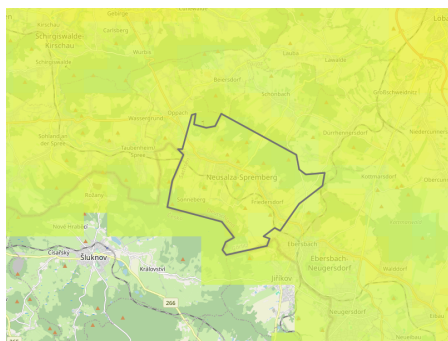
Gebirge
Schirgiswalde-Kirschau
Cunewalde
Lawalde
Wurbis
Schönbach
Großschweidnitz
Beiersdorf
Sohland an der Spree
Taubenheim/Spree
Dürrhennersdorf
Niedercunnersdorf
Neusalza-Spremberg
Rosenhain
Kottmarsdorf
Friedersdorf
Ebersbach-Neugersdorf
Walddorf
Jiříkov
Neugersdorf
Nové Hrady
Císařský
Šluknov
Království
266